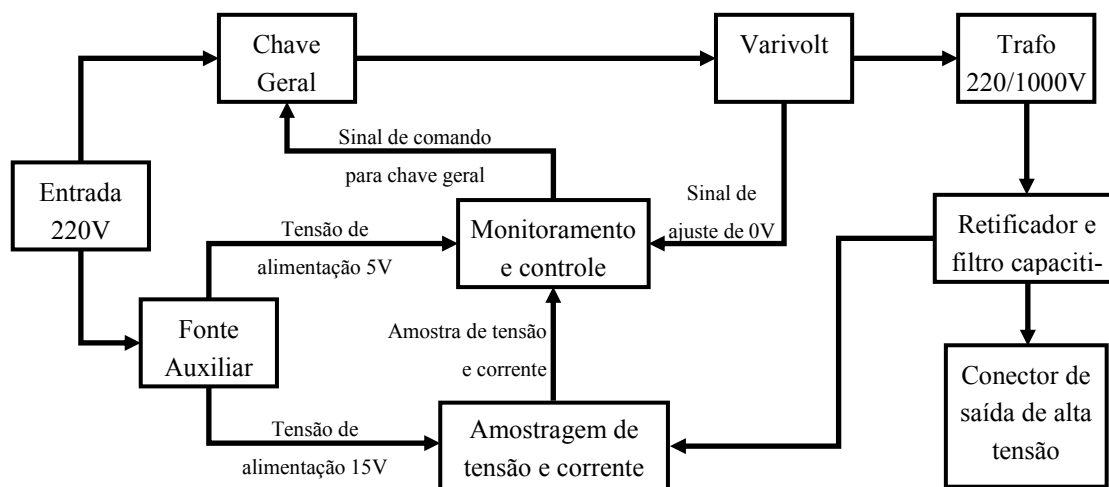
Chave Geral

Varivolt

Trafo 220/1000V

Sinal de comando para chave geral

Entrada 220V

Sinal de ajuste de 0V

Tensão de alimentação 5V

Monitoramento e controle

Retificador e filtro capaciti-

Fonte Auxiliar

Amostra de tensão e corrente

Conector de saída de alta tensão

Tensão de alimentação 15V

Amostragem de tensão e corrente